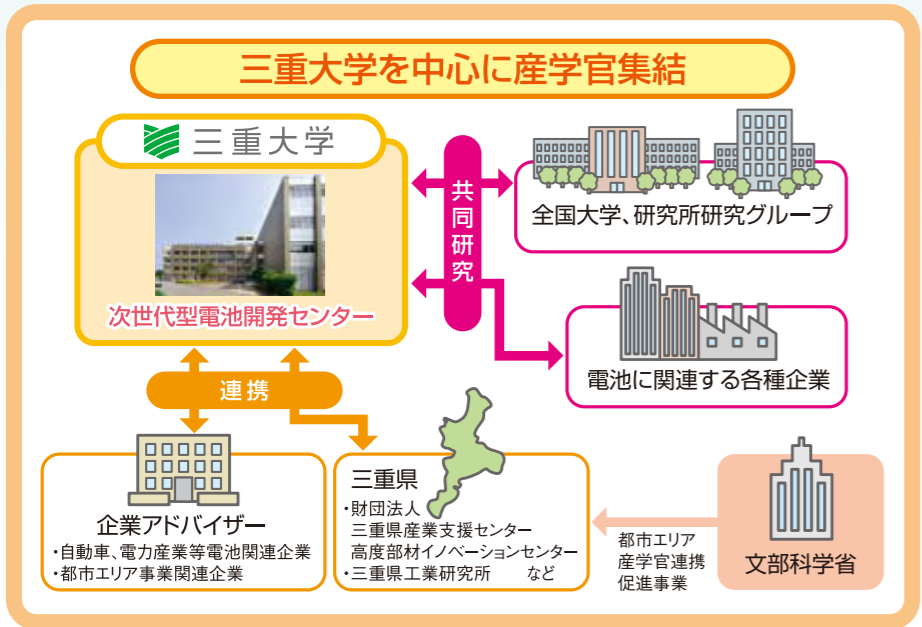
三重大学を中心に産学官集結

三重大学

次世代型電池開発センター

共同研究

全国大学、研究所研究グループ

電池に関連する各種企業

連携

企業アドバイザー
・自動車、電力産業等電池関連企業
・都市エリア事業関連企業

三重県
・財団法人
三重県産業支援センター
高度部材イノベーションセンター
・三重県工業研究所　など

都市エリア
産学官連携
促進事業

文部科学省